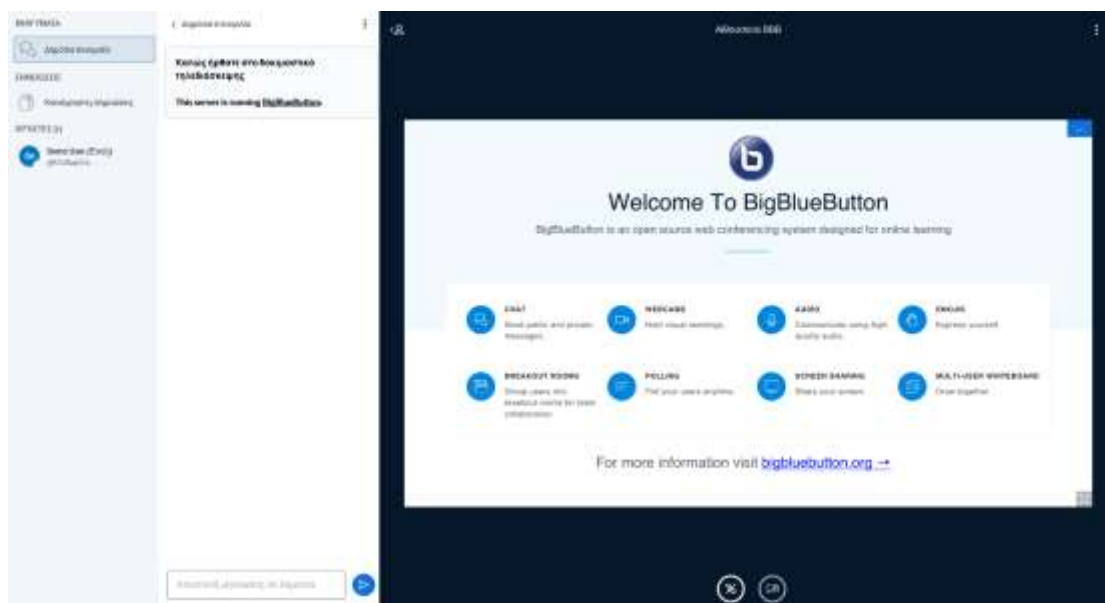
ΜΗΝΥΜΑΤΑ
Δημόσια συζήτηση
ΣΗΜΕΙΩΣΕΙΣ
Κοινόχρηστες σημειώσεις
ΧΡΗΣΤΕΣ (1)
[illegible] (Εσύ)

< Δημόσια συζήτηση
Καλώς ήρθατε στο δοκιμαστικό τηλεδιάσκεψης
This server is running BigBlueButton.

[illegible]

Αίθουσα BBB

Welcome To BigBlueButton
BigBlueButton is an open source web conferencing system designed for online learning

CHAT
Send public and private messages
WEBCAMS
Hold visual meetings
AUDIO
Communicate using high quality audio
EMOJIS
Express yourself
BREAKOUT ROOMS
Group users into breakout rooms for team collaboration
POLLING
Poll your users anytime
SCREEN SHARING
Share your screen
MULTI-USER WHITEBOARD
Draw together

For more information visit bigbluebutton.org →